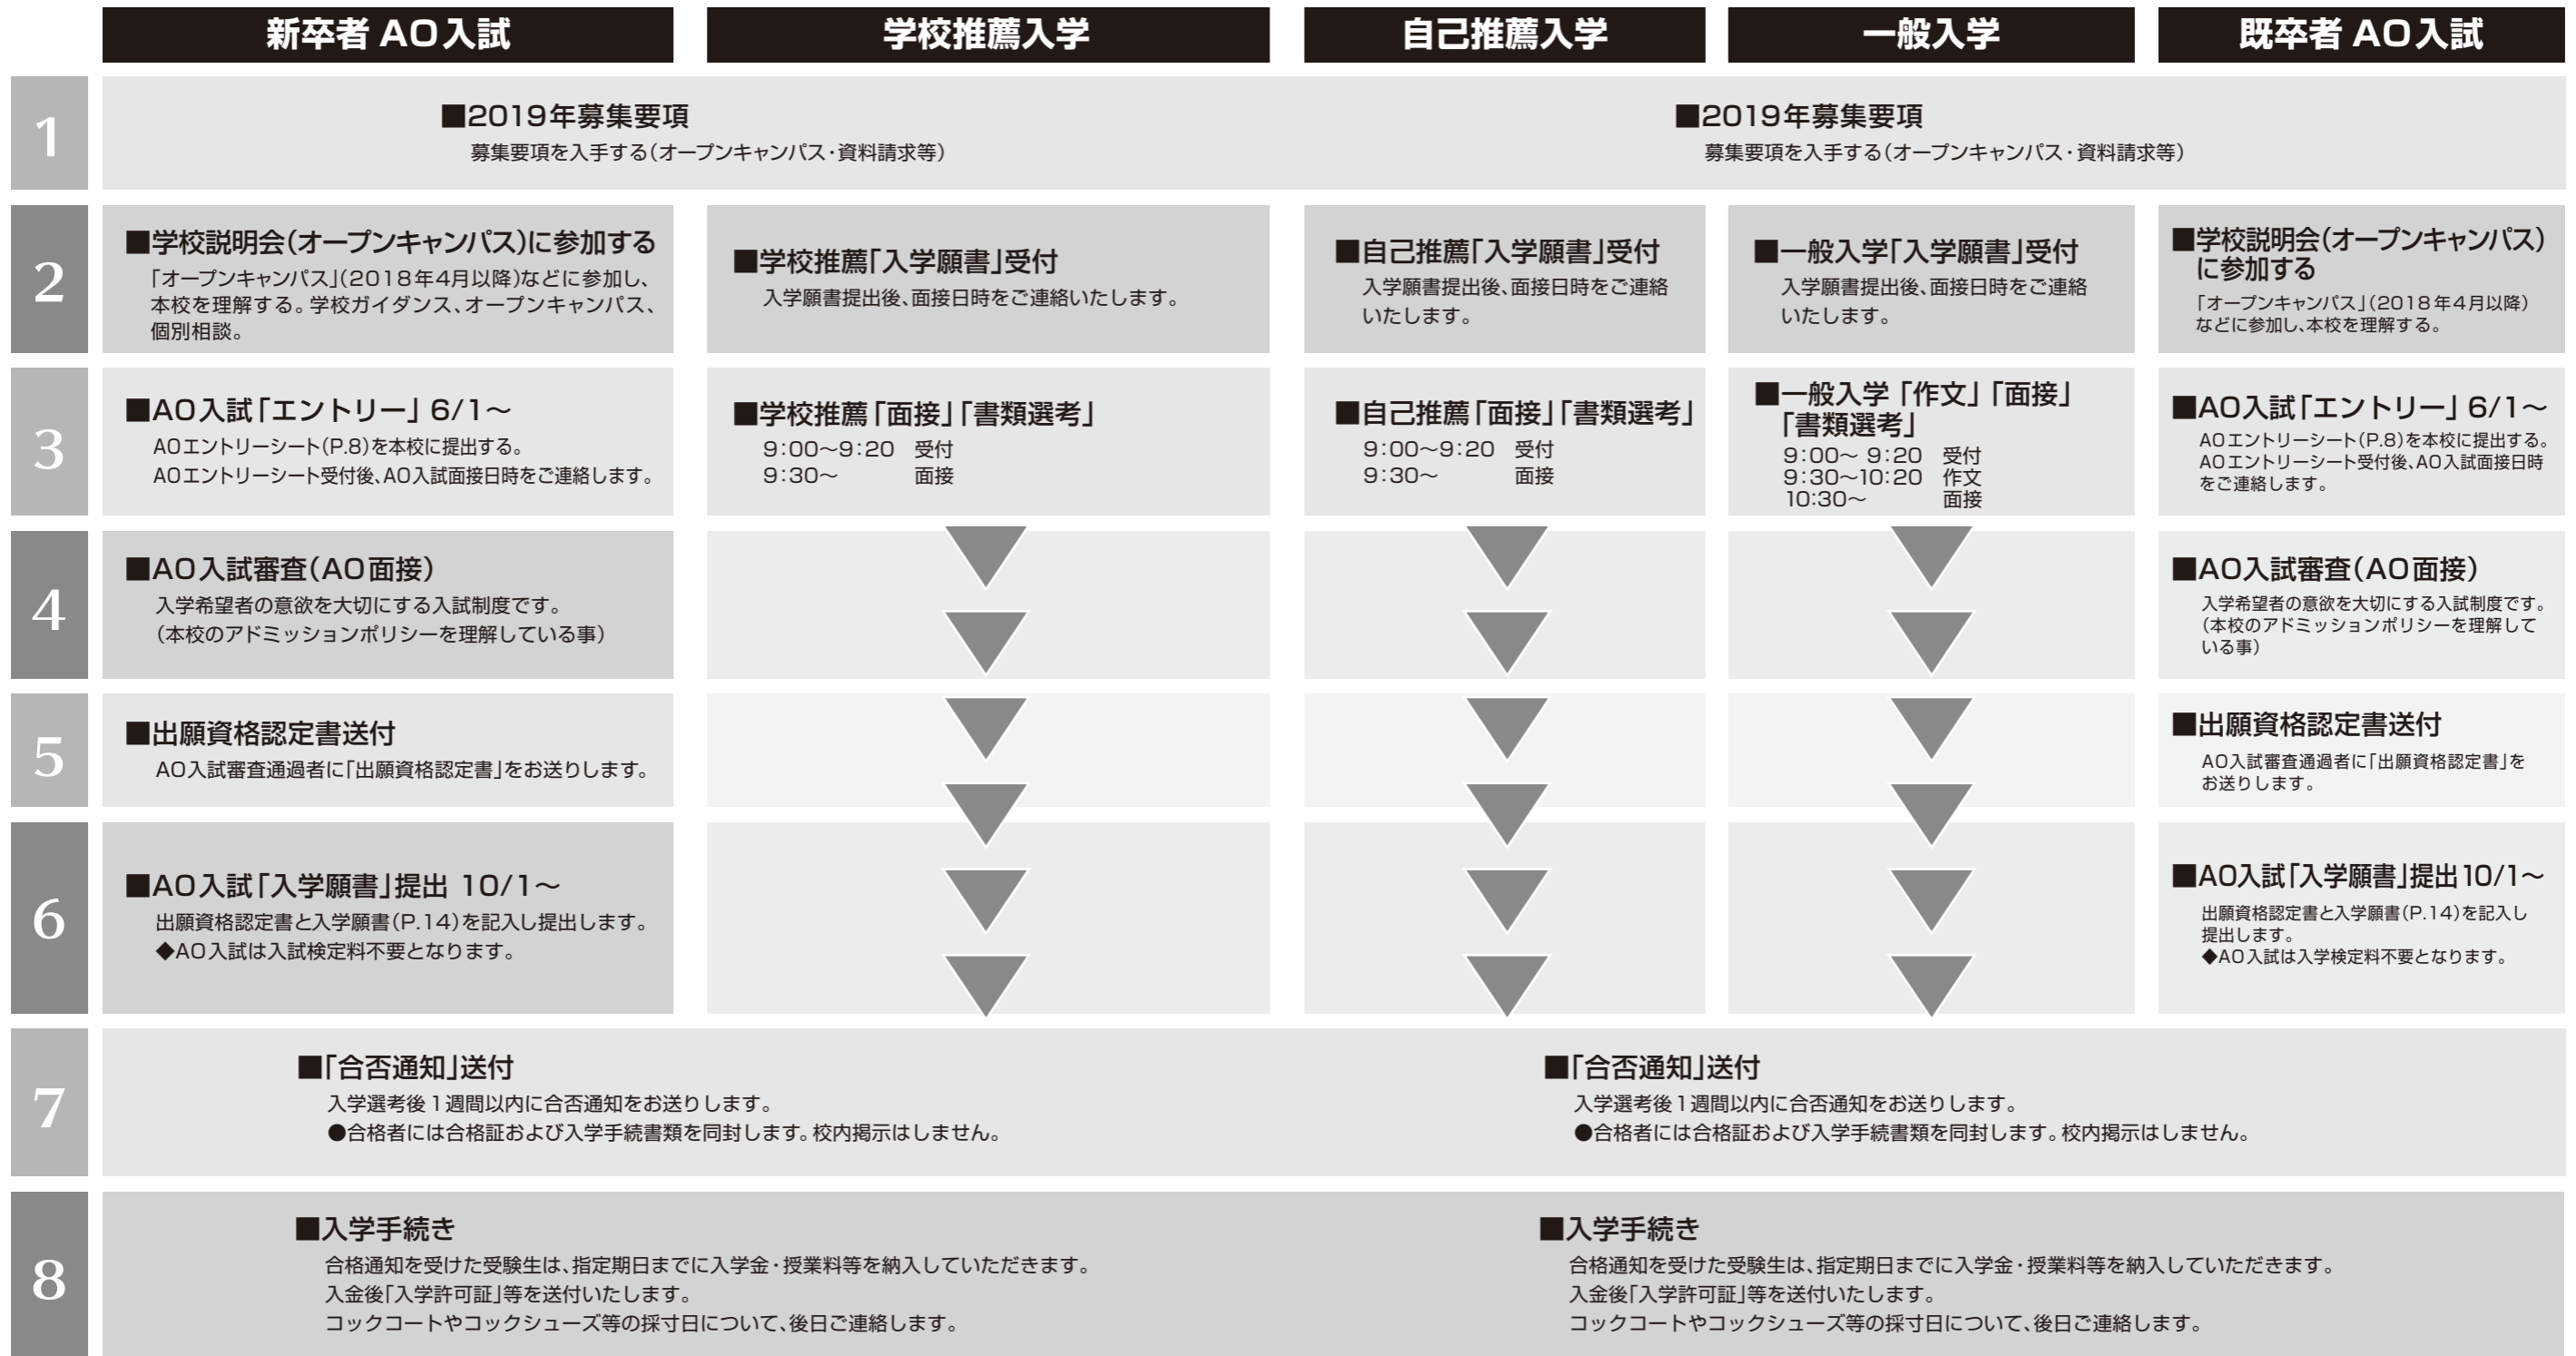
| | 新卒者 AO入試 | 学校推薦入学 | 自己推薦入学 | 一般入学 | 既卒者 AO入試 |
|---|---|---|---|---|---|
| 1 | ■2019年募集要項 募集要項を入手する(オープンキャンパス・資料請求等) | | ■2019年募集要項 募集要項を入手する(オープンキャンパス・資料請求等) | | |
| 2 | ■学校説明会(オープンキャンパス)に参加する 「オープンキャンパス」(2018年4月以降)などに参加し、本校を理解する。学校ガイダンス、オープンキャンパス、個別相談。 | ■学校推薦「入学願書」受付 入学願書提出後、面接日時をご連絡いたします。 | ■自己推薦「入学願書」受付 入学願書提出後、面接日時をご連絡いたします。 | ■一般入学「入学願書」受付 入学願書提出後、面接日時をご連絡いたします。 | ■学校説明会(オープンキャンパス)に参加する 「オープンキャンパス」(2018年4月以降)などに参加し、本校を理解する。 |
| 3 | ■AO入試「エントリー」6/1~ AOエントリーシート(P.8)を本校に提出する。AOエントリーシート受付後、AO入試面接日時をご連絡します。 | ■学校推薦「面接」「書類選考」 9:00~9:20 受付 9:30~ 面接 | ■自己推薦「面接」「書類選考」 9:00~9:20 受付 9:30~ 面接 | ■一般入学「作文」「面接」「書類選考」 9:00~ 9:20 受付 9:30~10:20 作文 10:30~ 面接 | ■AO入試「エントリー」6/1~ AOエントリーシート(P.8)を本校に提出する。AOエントリーシート受付後、AO入試面接日時をご連絡します。 |
| 4 | ■AO入試審査(AO面接) 入学希望者の意欲を大切にする入試制度です。(本校のアドミッションポリシーを理解している事) | | | | ■AO入試審査(AO面接) 入学希望者の意欲を大切にする入試制度です。(本校のアドミッションポリシーを理解している事) |
| 5 | ■出願資格認定書送付 AO入試審査通過者に「出願資格認定書」をお送りします。 | | | | ■出願資格認定書送付 AO入試審査通過者に「出願資格認定書」をお送りします。 |
| 6 | ■AO入試「入学願書」提出 10/1~ 出願資格認定書と入学願書(P.14)を記入し提出します。◆AO入試は入試検定料不要となります。 | | | | ■AO入試「入学願書」提出10/1~ 出願資格認定書と入学願書(P.14)を記入し提出します。◆AO入試は入学検定料不要となります。 |
| 7 | ■「合否通知」送付 入学選考後1週間以内に合否通知をお送りします。●合格者には合格証および入学手続書類を同封します。校内掲示はしません。 | | ■「合否通知」送付 入学選考後1週間以内に合否通知をお送りします。●合格者には合格証および入学手続書類を同封します。校内掲示はしません。 | | |
| 8 | ■入学手続き 合格通知を受けた受験生は、指定期日までに入学金・授業料等を納入していただきます。入金後「入学許可証」等を送付いたします。コックコートやコックシューズ等の採寸日について、後日ご連絡します。 | | ■入学手続き 合格通知を受けた受験生は、指定期日までに入学金・授業料等を納入していただきます。入金後「入学許可証」等を送付いたします。コックコートやコックシューズ等の採寸日について、後日ご連絡します。 | | |